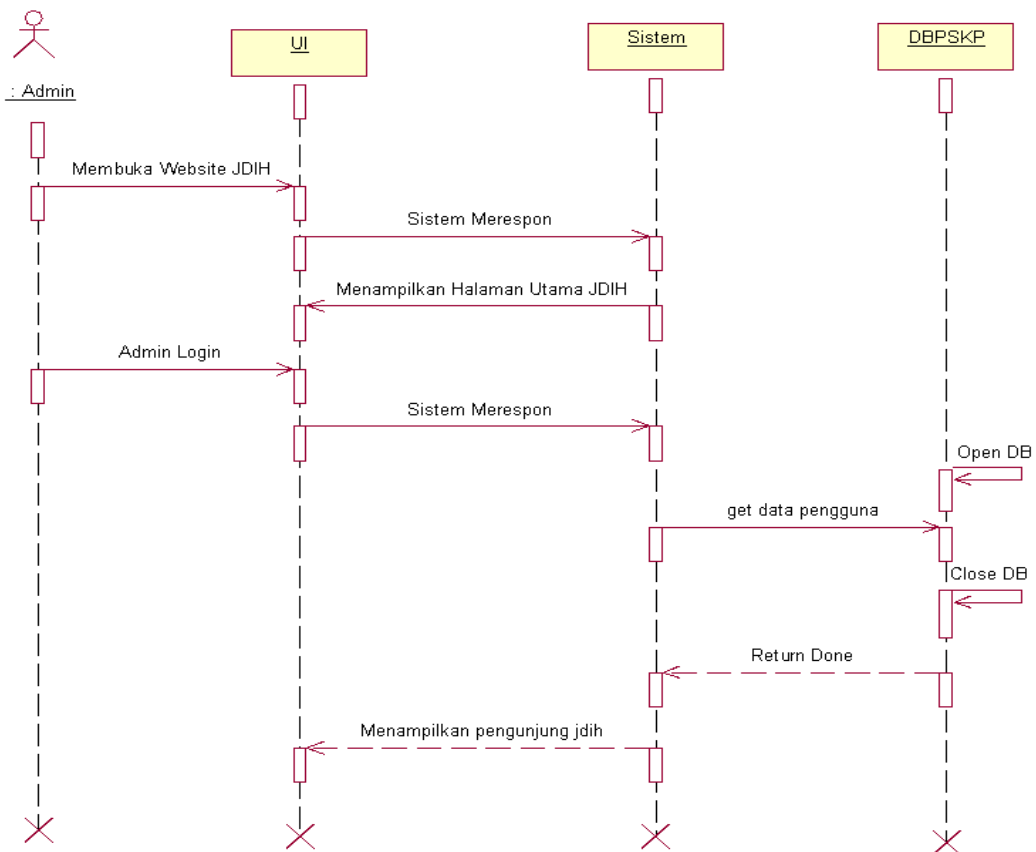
: Admin

UI

Sistem

DBPSKP

Membuka Website JDIH

Sistem Merespon

Menampilkan Halaman Utama JDIH

Admin Login

Sistem Merespon

Open DB

get data pengguna

Close DB

Return Done

Menampilkan pengunjung jdih